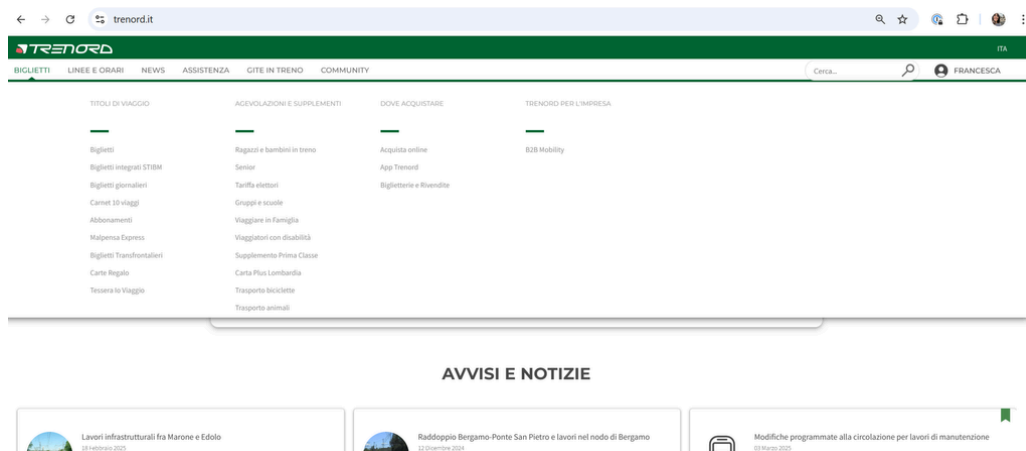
trenord.it

TRENORD

ITA

BIGLIETTI LINEE E ORARI NEWS ASSISTENZA GITE IN TRENO COMMUNITY

Cerca...

FRANCESCA

TITOLI DI VIAGGIO

Biglietti
Biglietti integrati STIBM
Biglietti giornalieri
Carnet 10 viaggi
Abbonamenti
Malpensa Express
Biglietti Transfrontalieri
Carte Regalo
Tessera Io Viaggio

AGEVOLAZIONI E SUPPLEMENTI

Ragazzi e bambini in treno
Senior
Tariffa elettori
Gruppi e scuole
Viaggiare in Famiglia
Viaggiatori con disabilità
Supplemento Prima Classe
Carta Plus Lombardia
Trasporto biciclette
Trasporto animali

DOVE ACQUISTARE

Acquista online
App Trenord
Biglietterie e Rivendite

TRENORD PER L'IMPRESA

B2B Mobility

AVVISI E NOTIZIE

Lavori infrastrutturali fra Marone e Edolo
18 Febbraio 2025

Raddoppio Bergamo-Ponte San Pietro e lavori nel nodo di Bergamo
12 Dicembre 2024

Modifiche programmate alla circolazione per lavori di manutenzione
03 Marzo 2025